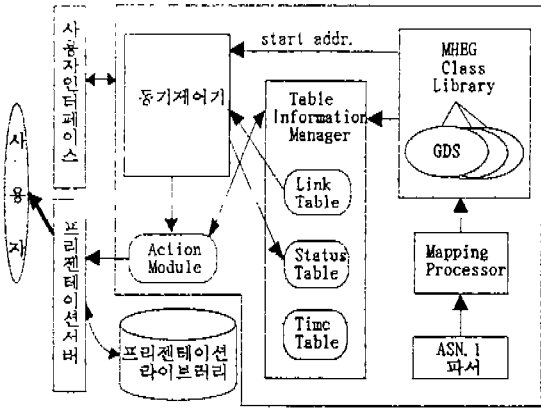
사용자

사용자인터페이스

프리젠테이션서버

동기제어기

start addr.

MHEG Class Library

GDS

Table Information Manager

Link Table

Status Table

Time Table

Action Module

Mapping Processor

ASN.1 파서

프리젠테이션 라이브러리